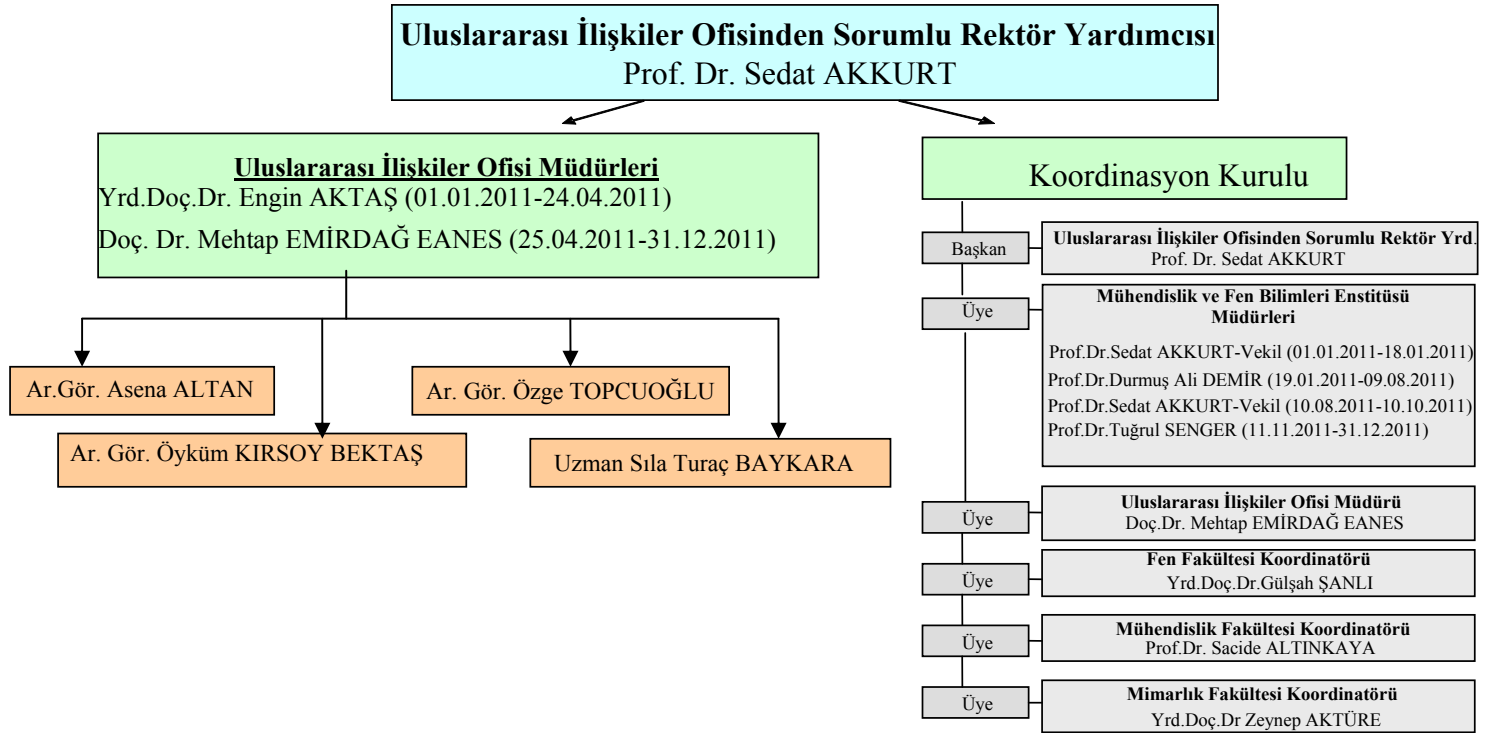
Uluslararası İlişkiler Ofisinden Sorumlu Rektör Yardımcısı
Prof. Dr. Sedat AKKURT

Uluslararası İlişkiler Ofisi Müdürleri
Yrd.Doç.Dr. Engin AKTAŞ (01.01.2011-24.04.2011)
Doç. Dr. Mehtap EMİRDAĞ EANES (25.04.2011-31.12.2011)

Ar.Gör. Asena ALTAN

Ar. Gör. Öyküm KIRSOY BEKTAŞ

Ar. Gör. Özge TOPCUOĞLU

Uzman Sıla Turaç BAYKARA

Koordinasyon Kurulu

Başkan
Uluslararası İlişkiler Ofisinden Sorumlu Rektör Yrd.
Prof. Dr. Sedat AKKURT

Üye
Mühendislik ve Fen Bilimleri Enstitüsü Müdürleri
Prof.Dr.Sedat AKKURT-Vekil (01.01.2011-18.01.2011)
Prof.Dr.Durmuş Ali DEMİR (19.01.2011-09.08.2011)
Prof.Dr.Sedat AKKURT-Vekil (10.08.2011-10.10.2011)
Prof.Dr.Tuğrul SENGER (11.11.2011-31.12.2011)

Üye
Uluslararası İlişkiler Ofisi Müdürü
Doç.Dr. Mehtap EMİRDAĞ EANES

Üye
Fen Fakültesi Koordinatörü
Yrd.Doç.Dr.Gülşah ŞANLI

Üye
Mühendislik Fakültesi Koordinatörü
Prof.Dr. Sacide ALTINKAYA

Üye
Mimarlık Fakültesi Koordinatörü
Yrd.Doç.Dr Zeynep AKTÜRE